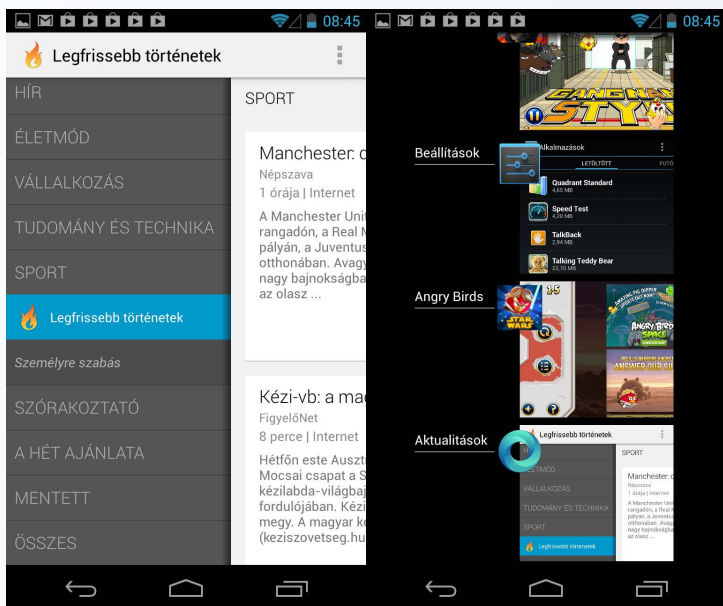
08:45

Legfrissebb történetek

HÍR

ÉLETMÓD

VÁLLALKOZÁS

TUDOMÁNY ÉS TECHNIKA

SPORT

Legfrissebb történetek

Személyre szabás

SZÓRAKOZTATÓ

A HÉT AJÁNLATA

MENTETT

ÖSSZES

SPORT

Manchester: c

Népszava

1 órája | Internet

A Manchester Unit rangadón, a Real M pályán, a Juventus otthonában. Avagy nagy bajnokságba az olasz ...

Kézi-vb: a mag

FigyelőNet

8 perce | Internet

Hétfőn este Auszt Mocsai csapat a S kézilabda-világbaj fordulójában. Kézi megy. A magyar ke (keziszovetseg.hu

08:45

GANGNAM STY

Beállítások

Alkalmazások

LETÖLTÖTT

FUTÓ

Quadrant Standard

4,65 MB

Speed Test

4,30 MB

TalkBack

2,94 MB

Talking Teddy Bear

22,70 MB

Angry Birds

STAR WARS

ANGRY BIRDS SPACE

Aktualitások

Legfrissebb történetek

ÉLETMÓD

VÁLLALKOZÁS

TUDOMÁNY ÉS TECHNIKA

SPORT

Legfrissebb történetek

SPORT

Manchester: c

Népszava

1 órája | Internet

A Manchester Uni rangadón, a Real M pályán, a Juventus otthonában. Avagy nagy bajnokságba az olasz ...